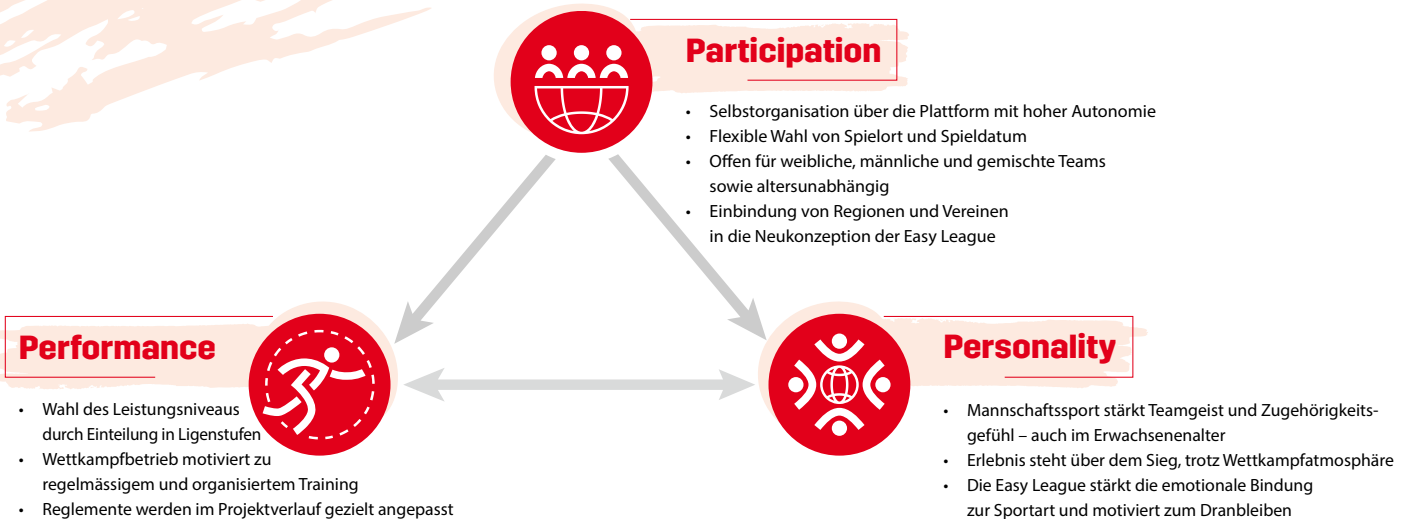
Participation

- Selbstorganisation über die Plattform mit hoher Autonomie
- Flexible Wahl von Spielort und Spieldatum
- Offen für weibliche, männliche und gemischte Teams sowie altersunabhängig
- Einbindung von Regionen und Vereinen in die Neukonzeption der Easy League

Performance

- Wahl des Leistungsniveaus durch Einteilung in Ligenstufen
- Wettkampfbetrieb motiviert zu regelmässigem und organisiertem Training
- Reglemente werden im Projektverlauf gezielt angepasst

Personality

- Mannschaftssport stärkt Teamgeist und Zugehörigkeitsgefühl – auch im Erwachsenenalter
- Erlebnis steht über dem Sieg, trotz Wettkampfatmosphäre
- Die Easy League stärkt die emotionale Bindung zur Sportart und motiviert zum Dranbleiben